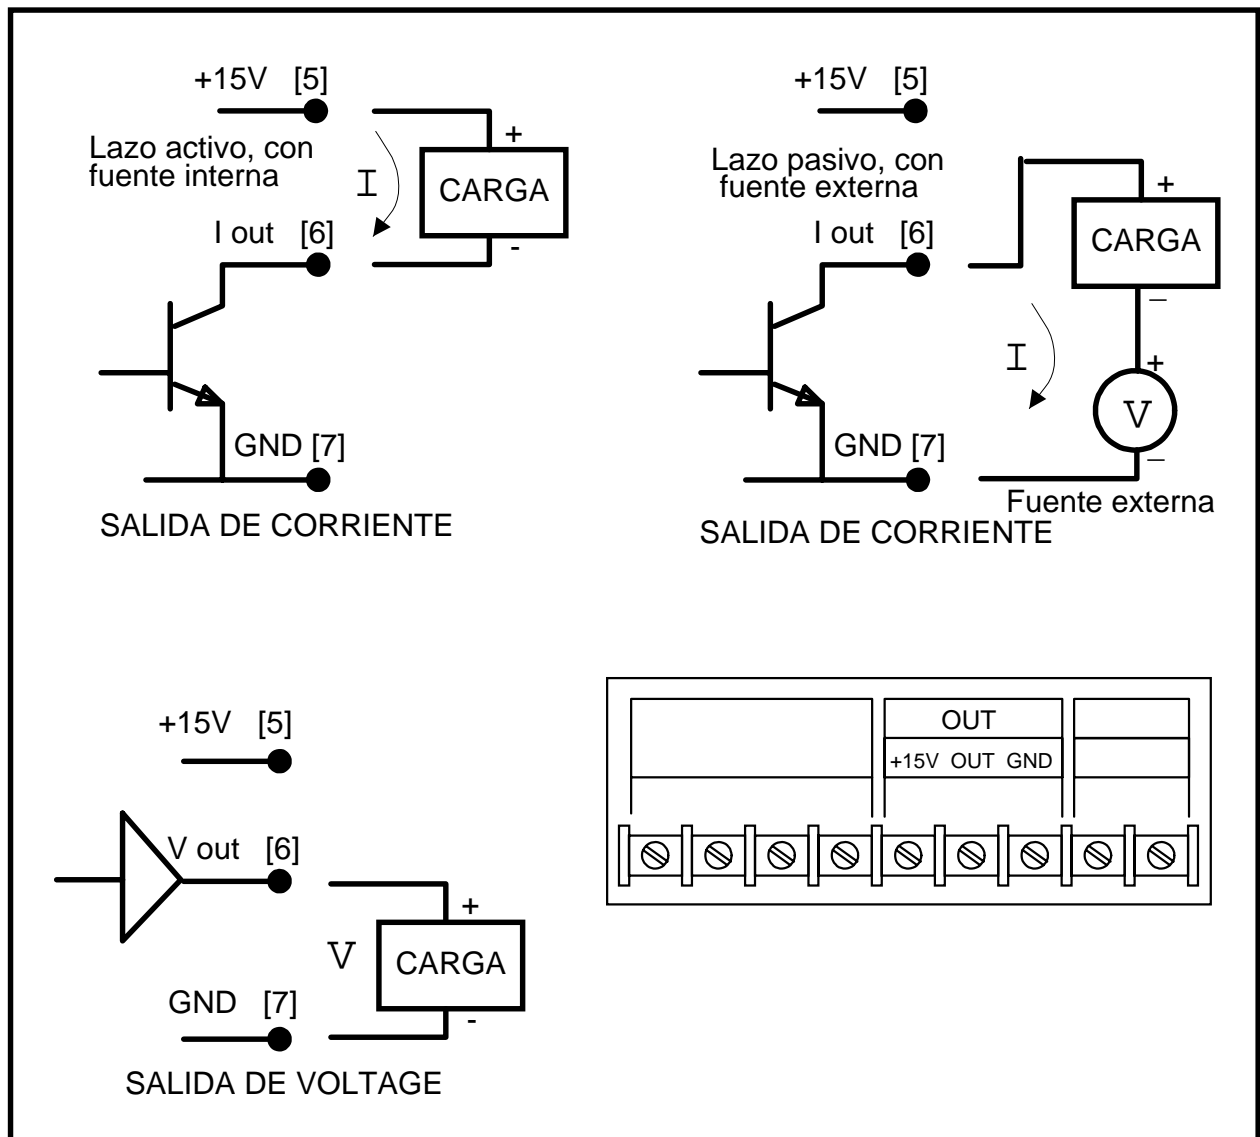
+15V [5]

Lazo activo, con fuente interna

I

CARGA

+

-

I out [6]

GND [7]

SALIDA DE CORRIENTE

+15V [5]

Lazo pasivo, con fuente externa

I out [6]

CARGA

+

–

I

+

V

–

GND [7]

Fuente externa

SALIDA DE CORRIENTE

+15V [5]

V out [6]

+

V

CARGA

GND [7]

-

SALIDA DE VOLTAGE

OUT

+15V OUT GND